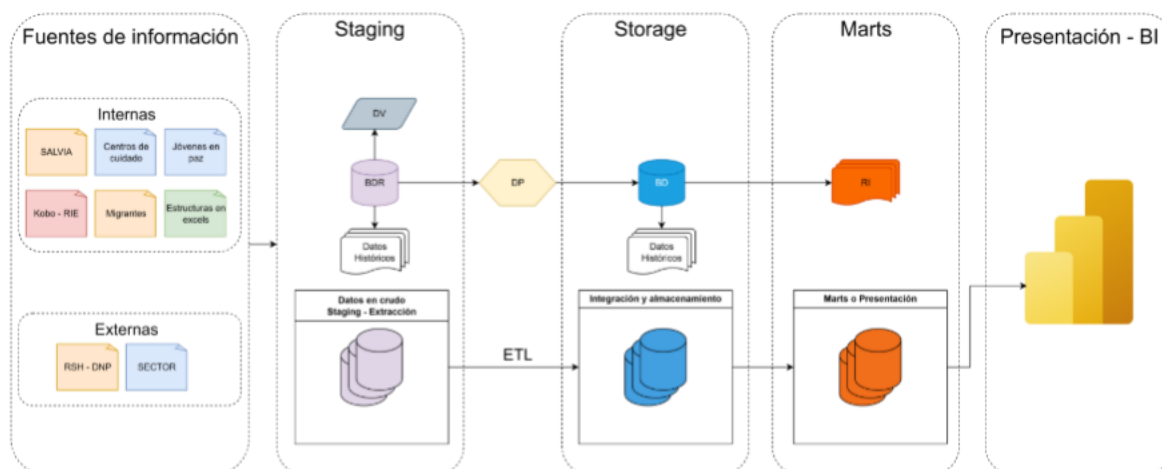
Fuentes de información

Internas

SALVIA

Centros de cuidado

Jóvenes en paz

Kobo - RIE

Migrantes

Estructuras en excels

Externas

RSH - DNP

SECTOR

Staging

DV

BDR

Datos Históricos

Datos en crudo
Staging - Extracción

ETL

DP

Storage

BD

Datos Históricos

Integración y almacenamiento

Marts

RI

Marts o Presentación

Presentación - BI